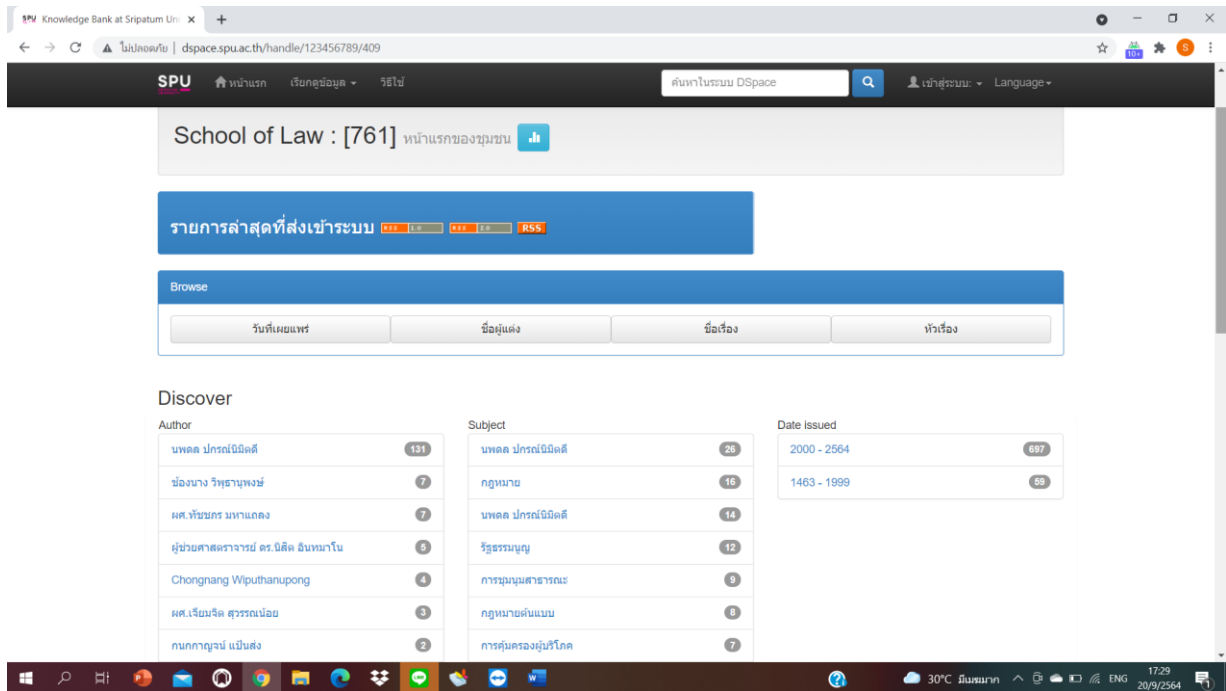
Knowledge Bank at Sripatum Uni ×
+

ไม่ปลอดภัย | dspace.spu.ac.th/handle/123456789/409

SPU หน้าแรก เรียกดูข้อมูล วิธีใช้ ค้นหาในระบบ DSpace เข้าสู่ระบบ Language

School of Law : [761] หน้าแรกของชุมชน

รายการล่าสุดที่ส่งเข้าระบบ RSS 1.0 RSS 2.0 RSS

Browse

| วันที่เผยแพร่ | ชื่อผู้แต่ง | ชื่อเรื่อง | หัวเรื่อง |
|---|---|---|---|

Discover

Author
นพดล ปกรณ์นิมิตดี 131
ช่องนาง วิพุธานุพงษ์ 7
ผศ.ทัชชภร มหาแถลง 7
ผู้ช่วยศาสตราจารย์ ดร.นิสิต อินทมาโน 5
Chongnang Wiputhanupong 4
ผศ.เจียมจิต สุวรรณน้อย 3
กนกกาญจน์ แป้นส่ง 2

Subject
นพดล ปกรณ์นิมิตดี 26
กฎหมาย 16
นพดล ปกรณ์นิมิตดี 14
รัฐธรรมนูญ 12
การชุมนุมสาธารณะ 9
กฎหมายต้นแบบ 8
การคุ้มครองผู้บริโภค 7

Date issued
2000 - 2564 697
1463 - 1999 59

30°C มีเมฆมาก ENG 17:29 20/9/2564